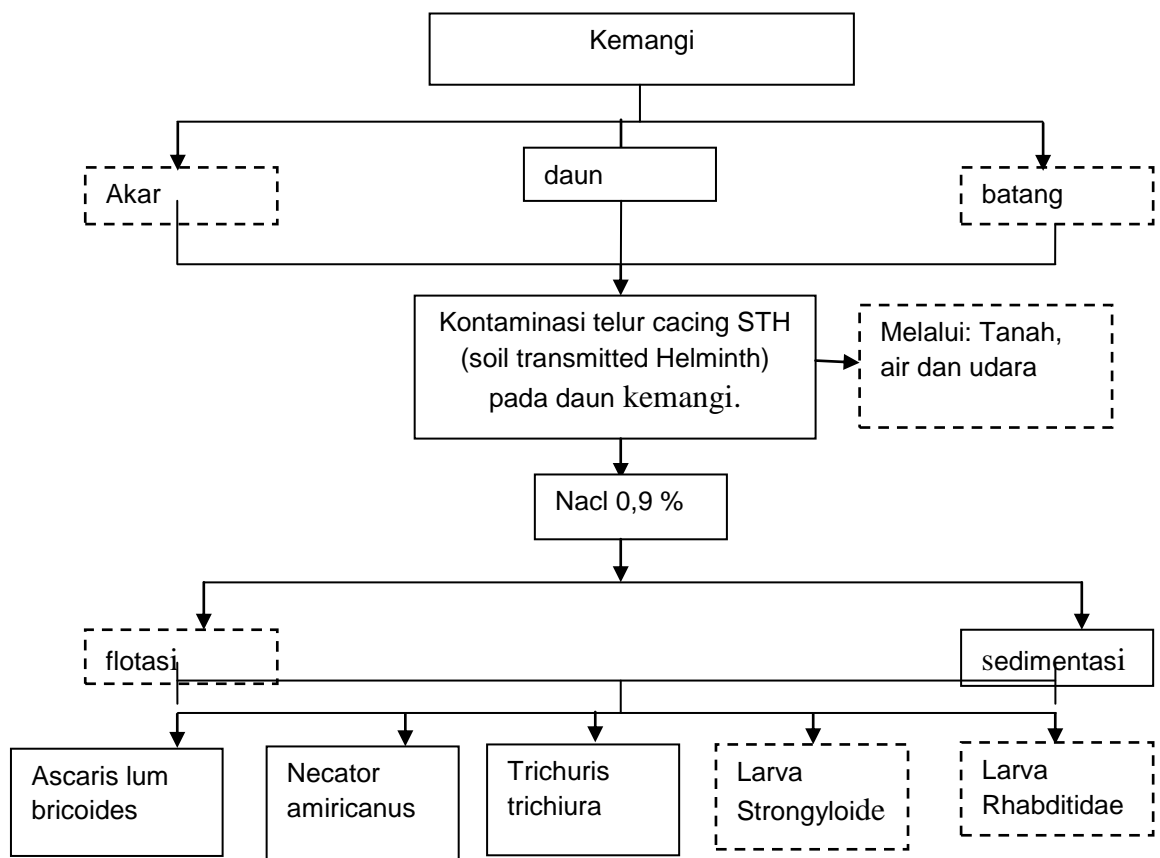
Kemangi

Akar

daun

batang

Kontaminasi telur cacing STH (soil transmitted Helminth) pada daun kemangi.

Melalui: Tanah, air dan udara

Nacl 0,9 %

flotasi

sedimentasi

Ascaris lum bricoides

Necator amiricanus

Trichuris trichiura

Larva Strongyloide

Larva Rhabditidae